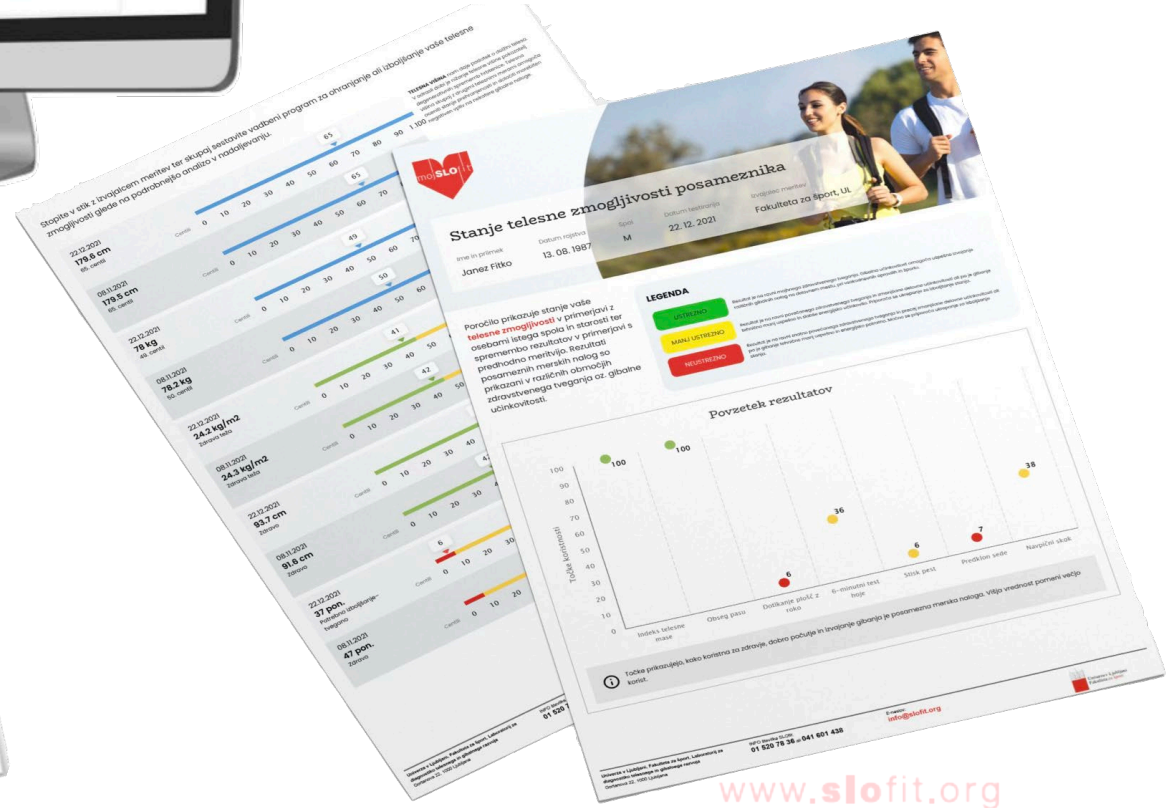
Stopite v stik z izvajalcem meritev ter skupaj sestavite vadbeni program za ohranjanje ali izboljšanje vaše telesne zmogljivosti glede na podrobnejšo analizo v nadaljevanju.

TELESNA VIŠINA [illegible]

22.12.2021
179.6 cm
65. centil

08.11.2021
179.5 cm
65. centil

22.12.2021
78 kg
49. centil

08.11.2021
78.2 kg
50. centil

22.12.2021
24.2 kg/m2
Zdrava teža

08.11.2021
24.3 kg/m2
Zdrava teža

22.12.2021
93.7 cm
Zdravo

08.11.2021
91.6 cm
Zdravo

22.12.2021
37 pon.
Potrebno izboljšanje

08.11.2021
47 pon.
Zdravo

Centil 0 10 20 30 40 50 60 70 80 90

65
65
49
50
41
42
6

Univerza v Ljubljani, Fakulteta za šport, Laboratorij za diagnostiko telesnega in gibalnega razvoja
Gortanova 22, 1000 Ljubljana

mojSLOfit

Stanje telesne zmogljivosti posameznika

Ime in priimek
Janez Fitko
Datum rojstva
13. 08. 1987
Spol
M
Datum testiranja
22. 12. 2021
Izvajalec meritev
Fakulteta za šport, UL

Poročilo prikazuje stanje vaše telesne zmogljivosti v primerjavi z osebami istega spola in starosti ter spremembo rezultatov v primerjavi s predhodno meritvijo. Rezultati posameznih merskih nalog so prikazani v različnih območjih zdravstvenega tveganja oz. gibalne učinkovitosti.

LEGENDA
USTREZNO
MANJ USTREZNO
NEUSTREZNO

Povzetek rezultatov

Točke koristnosti
100 90 80 70 60 50 40 30 20 10 0

100
100
6
36
6
7
38

Indeks telesne mase
Obseg pasu
Dotikanje plošč z roko
6-minutni test hoje
Stisk pest
Predklon sede
Navpični skok

Točke prikazujejo, kako koristna za zdravje, dobro počutje in izvajanje gibanja je posamezna merska naloga. Višja vrednost pomeni večjo korist.

INFO številka SLOfit
01 520 78 36 ali 041 601 438
E-naslov:
info@slofit.org

www.slofit.org